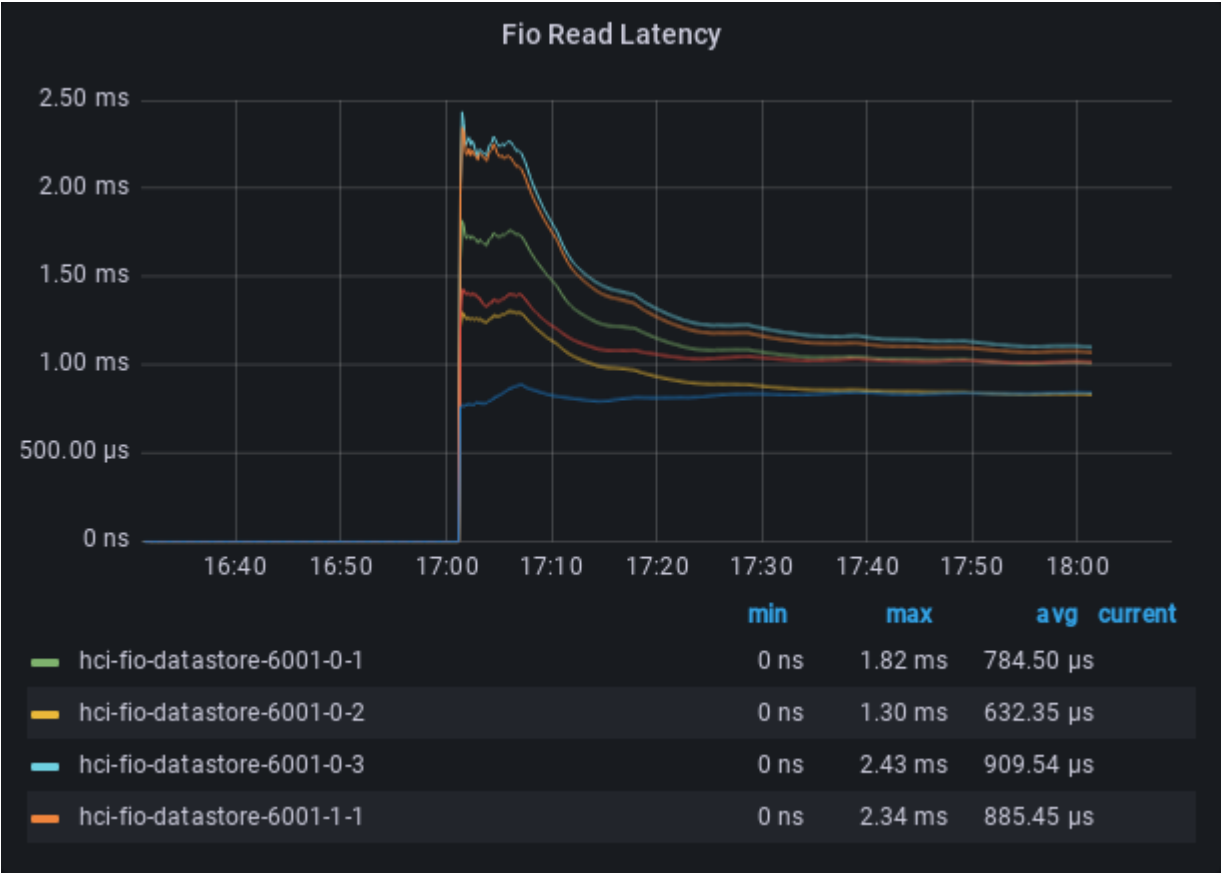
Fio Read Latency

2.50 ms
2.00 ms
1.50 ms
1.00 ms
500.00 µs
0 ns

16:40 16:50 17:00 17:10 17:20 17:30 17:40 17:50 18:00

| | min | max | avg | current |
|---|---|---|---|---|
| hci-fio-datastore-6001-0-1 | 0 ns | 1.82 ms | 784.50 µs | |
| hci-fio-datastore-6001-0-2 | 0 ns | 1.30 ms | 632.35 µs | |
| hci-fio-datastore-6001-0-3 | 0 ns | 2.43 ms | 909.54 µs | |
| hci-fio-datastore-6001-1-1 | 0 ns | 2.34 ms | 885.45 µs | |